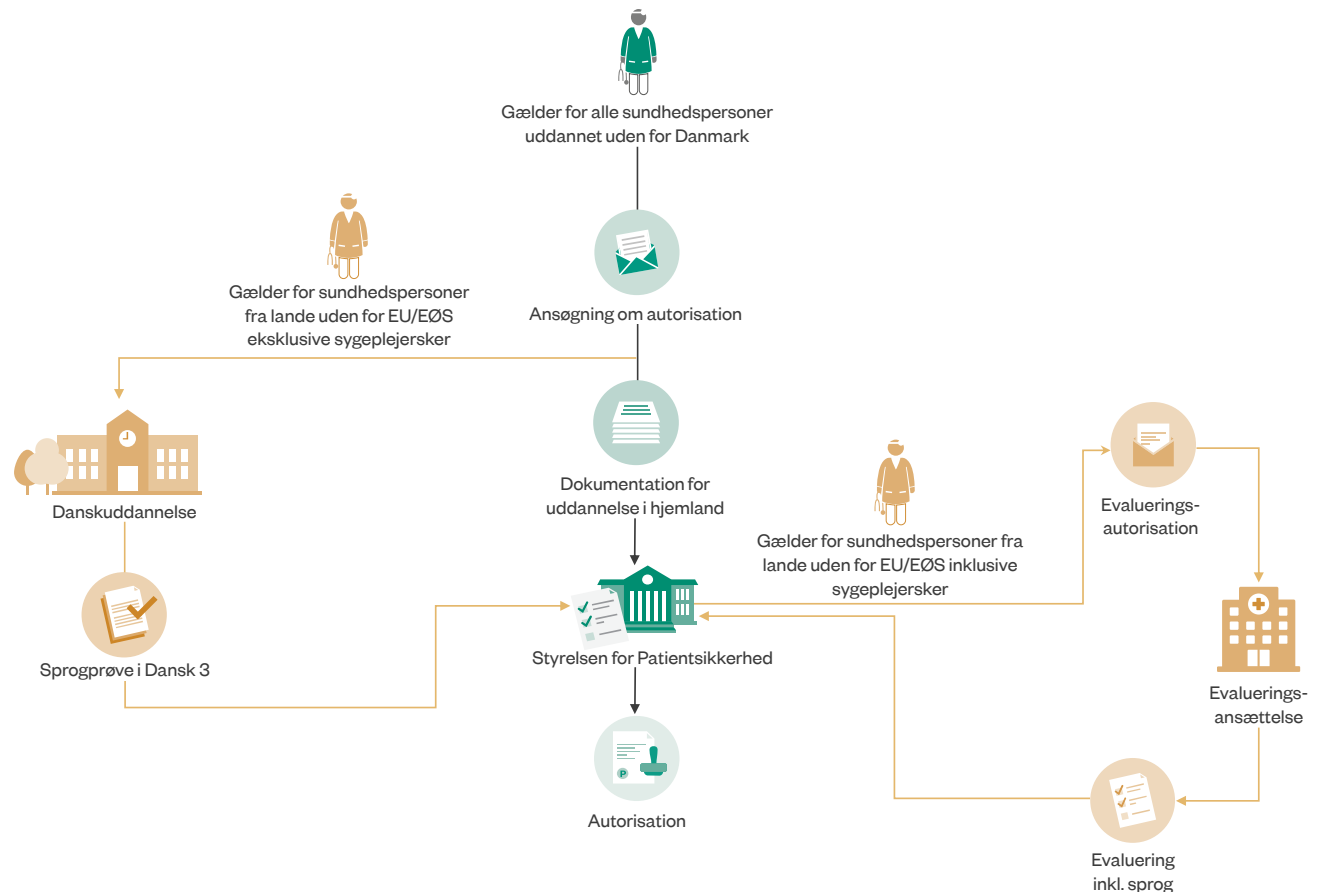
Gælder for alle sundhedspersoner uddannet uden for Danmark

Gælder for sundhedspersoner fra lande uden for EU/EØS eksklusive sygeplejersker

Ansøgning om autorisation

Danskuddannelse

Dokumentation for uddannelse i hjemland

Gælder for sundhedspersoner fra lande uden for EU/EØS inklusive sygeplejersker

Evaluerings-autorisation

Sprogprøve i Dansk 3

Styrelsen for Patientsikkerhed

Evaluerings-ansættelse

Autorisation

Evaluering inkl. sprog